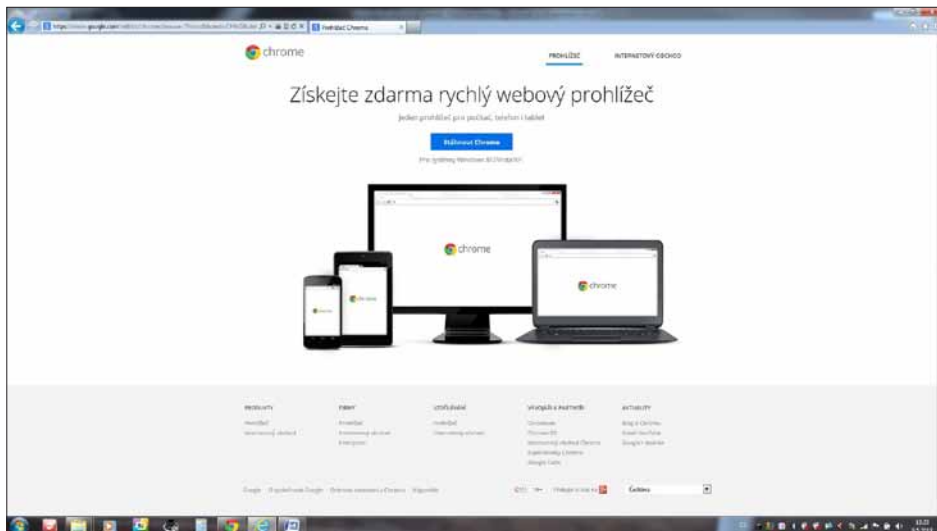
https://www.google.com/

Prohlížeč Chrome

chrome

PROHLÍŽEČ

INTERNETOVÝ OBCHOD

Získejte zdarma rychlý webový prohlížeč

Jeden prohlížeč pro počítač, telefon i tablet

Stáhnout Chrome

Pro systémy Windows 8/7/Vista/XP

chrome

chrome

chrome

chrome

PRODUKTY

FIRMY

UČÍŠLOVÁNÍ

VÝVOJÁŘI A PARTNEŘI

AKTUALITY

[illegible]

Google

Čeština